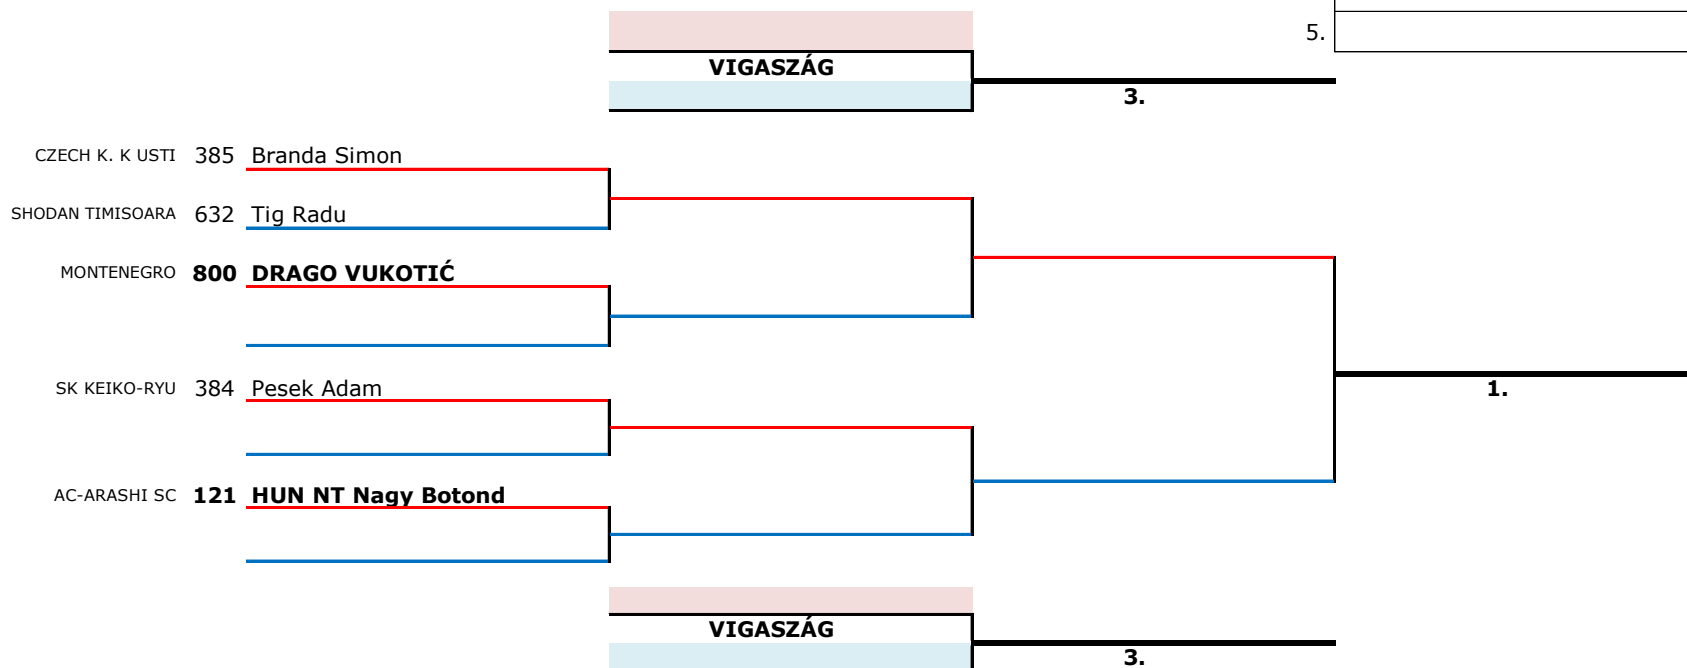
5.

VIGASZÁG

3.

CZECH K. K USTI 385 Branda Simon

SHODAN TIMISOARA 632 Tig Radu

MONTENEGRO **800** **DRAGO VUKOTIĆ**

SK KEIKO-RYU 384 Pesek Adam

1.

AC-ARASHI SC **121** **HUN NT Nagy Botond**

VIGASZÁG

3.